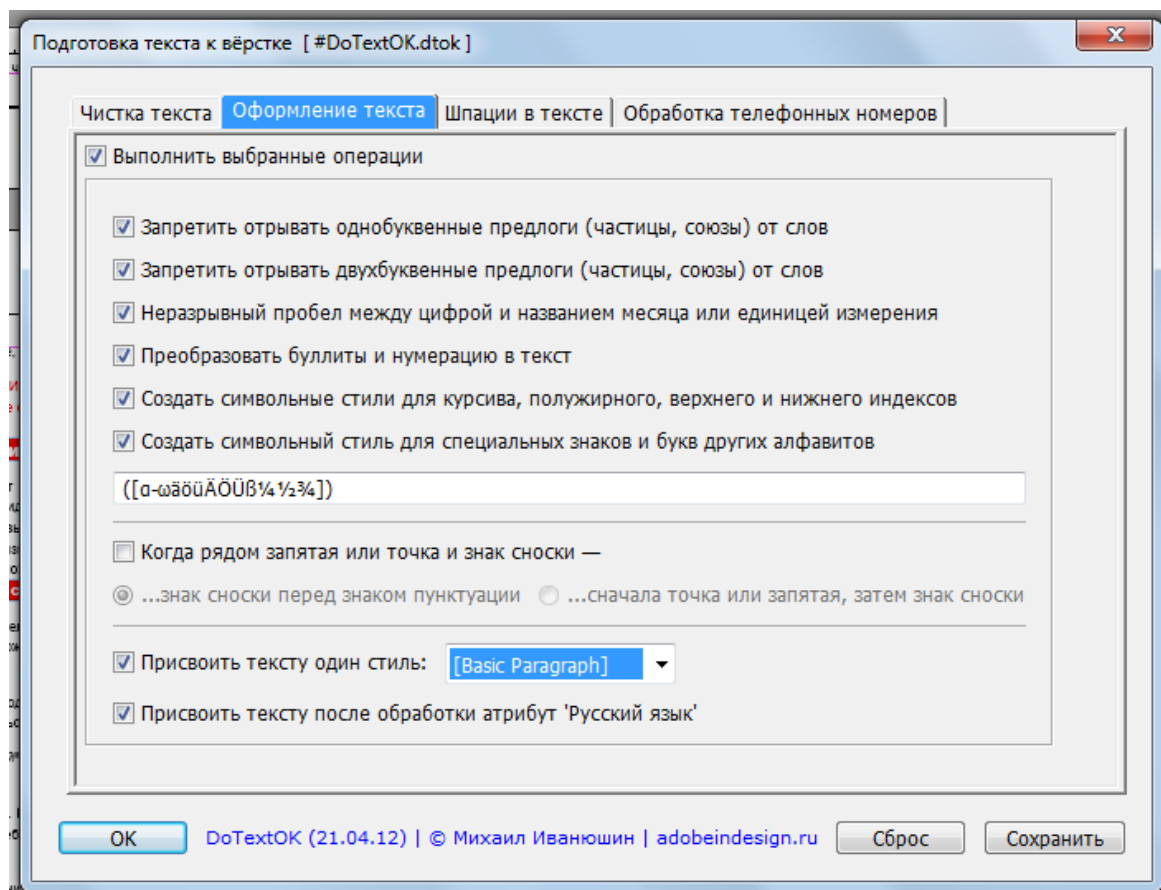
Подготовка текста к вёрстке [ #DoTextOK.dtok ]

Чистка текста | Оформление текста | Шпации в тексте | Обработка телефонных номеров

Выполнить выбранные операции

Запретить отрывать однобуквенные предлоги (частицы, союзы) от слов

Запретить отрывать двухбуквенные предлоги (частицы, союзы) от слов

Неразрывный пробел между цифрой и названием месяца или единицей измерения

Преобразовать буллиты и нумерацию в текст

Создать символьные стили для курсива, полужирного, верхнего и нижнего индексов

Создать символьный стиль для специальных знаков и букв других алфавитов

([α-ωäöüÄÖÜß¼½¾])

Когда рядом запятая или точка и знак сноски —

...знак сноски перед знаком пунктуации ...сначала точка или запятая, затем знак сноски

Присвоить тексту один стиль: [Basic Paragraph]

Присвоить тексту после обработки атрибут 'Русский язык'

OK DoTextOK (21.04.12) | © Михаил Иванюшин | adobeindesign.ru Сброс Сохранить